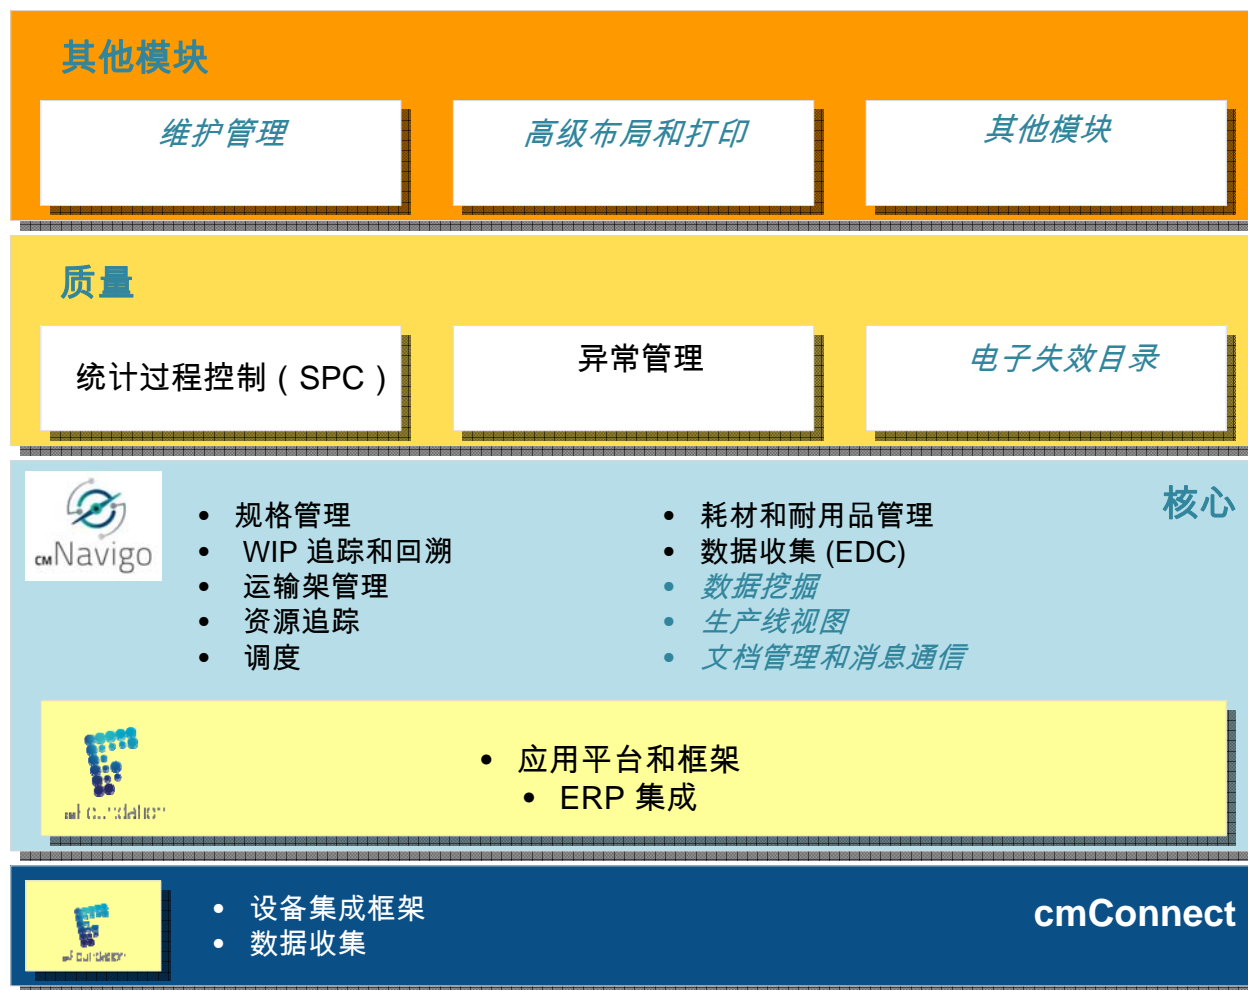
其他模块

维护管理

高级布局和打印

其他模块

质量

统计过程控制（SPC）

异常管理

电子失效目录

CM Navigo

核心

- 规格管理
- WIP 追踪和回溯
- 运输架管理
- 资源追踪
- 调度

- 耗材和耐用品管理
- 数据收集 (EDC)
- 数据挖掘
- 生产线视图
- 文档管理和消息通信

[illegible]

- 应用平台和框架
- ERP 集成

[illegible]

- 设备集成框架
- 数据收集

cmConnect